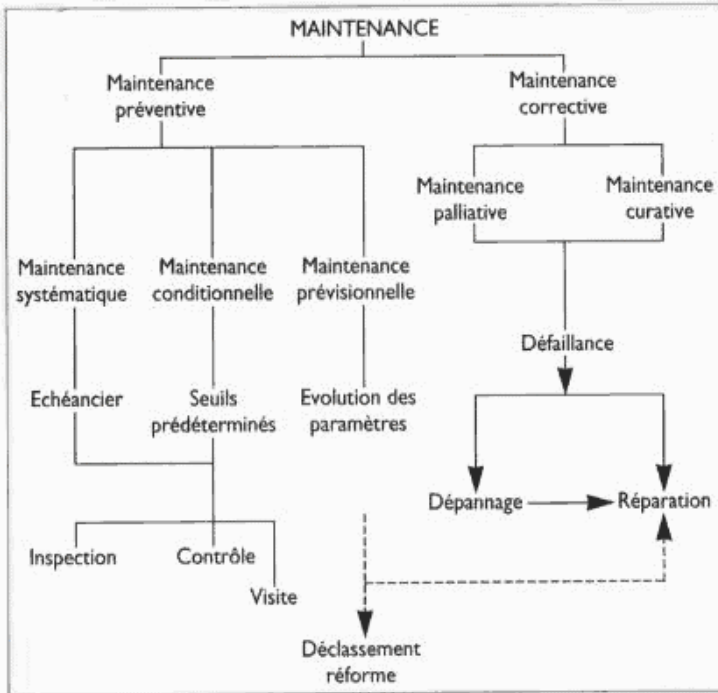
MAINTENANCE

Maintenance préventive

Maintenance corrective

Maintenance palliative

Maintenance curative

Maintenance systématique

Maintenance conditionnelle

Maintenance prévisionnelle

Défaillance

Echéancier

Seuils prédéterminés

Evolution des paramètres

Dépannage

Réparation

Inspection

Contrôle

Visite

Déclassement réforme